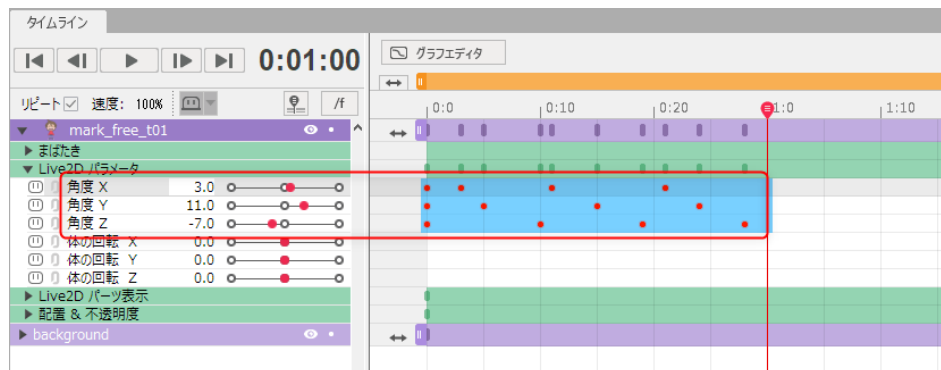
タイムライン

0:01:00

グラフエディタ

リピート 速度: 100% /f

0:0 0:10 0:20 1:0 1:10

mark_free_t01
まばたき
Live2D パラメータ
角度 X 3.0
角度 Y 11.0
角度 Z -7.0
体の回転 X 0.0
体の回転 Y 0.0
体の回転 Z 0.0
Live2D パーツ表示
配置 & 不透明度
background